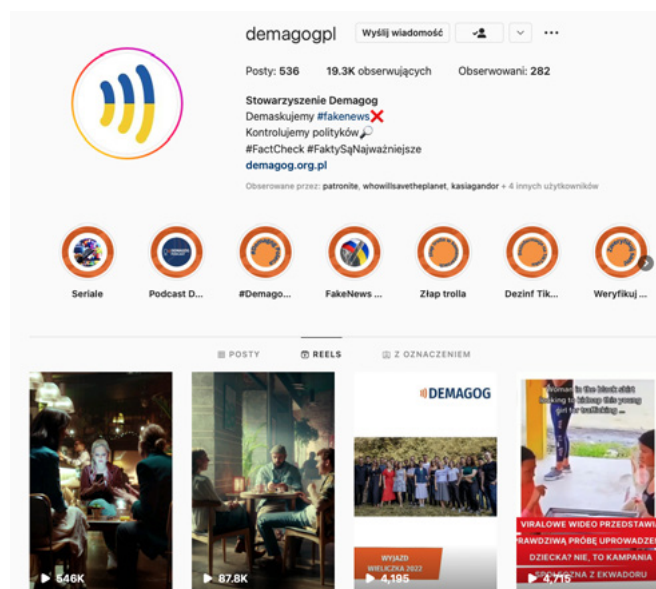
demagogpl Wyślij wiadomość

Posty: 536 19.3K obserwujących Obserwowani: 282

Stowarzyszenie Demagog
Demaskujemy #fakenews❌
Kontrolujemy polityków🔎
#FactCheck #FaktySąNajważniejsze
demagog.org.pl

Obserwowane przez: patronite, whowillsavetheplanet, kasiagandor + 4 innych użytkowników

Seriale
Podcast D...
#Demago...
FakeNews ...
Złap trolla
Dezinf Tik...
Weryfikuj ...

POSTY REELS Z OZNACZENIEM

546K

87.8K

DEMAGOG
WYJAZD WIELICZKA 2022
4,195

Woman in the black shirt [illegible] to kidnap this young girl for trafficking
VIRALOWE WIDEO PRZEDSTAWI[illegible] PRAWDZIWĄ PRÓBĘ UPROWADZE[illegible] DZIECKA? NIE, TO KAMPANIA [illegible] Z EKWADORU
4,715